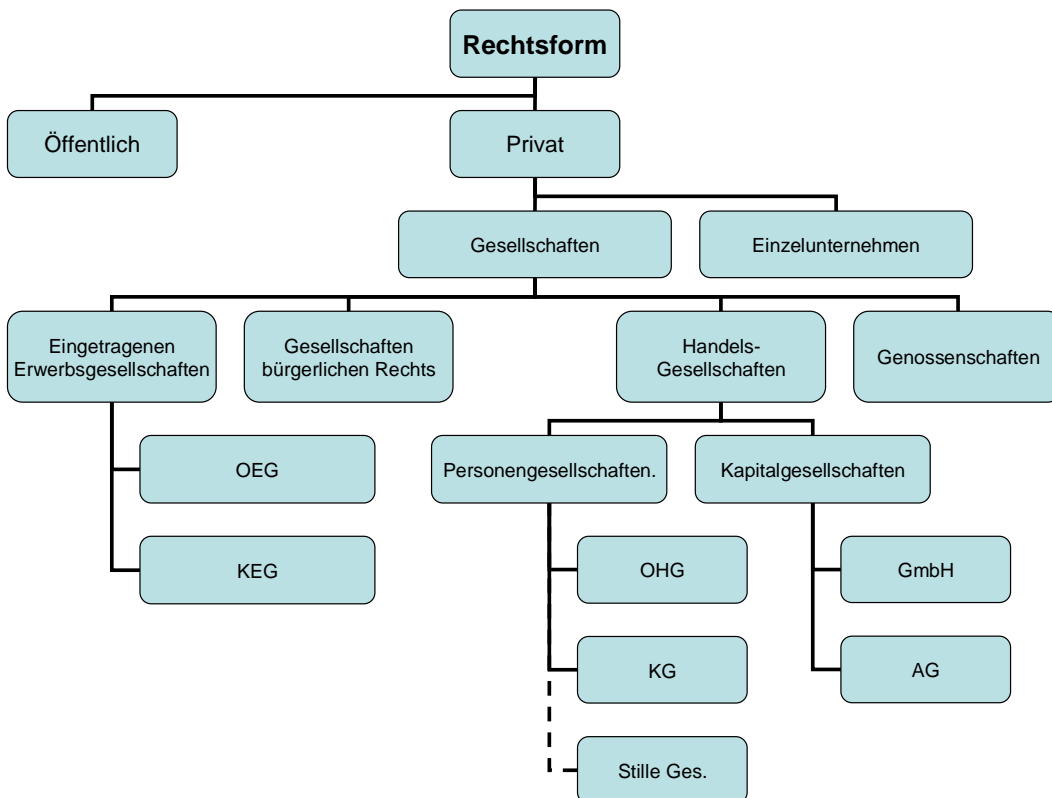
Rechtsform

Öffentlich

Privat

Gesellschaften

Einzelunternehmen

Eingetragenen Erwerbsgesellschaften

Gesellschaften bürgerlichen Rechts

Handels-Gesellschaften

Genossenschaften

OEG

KEG

Personengesellschaften.

Kapitalgesellschaften

OHG

KG

Stille Ges.

GmbH

AG